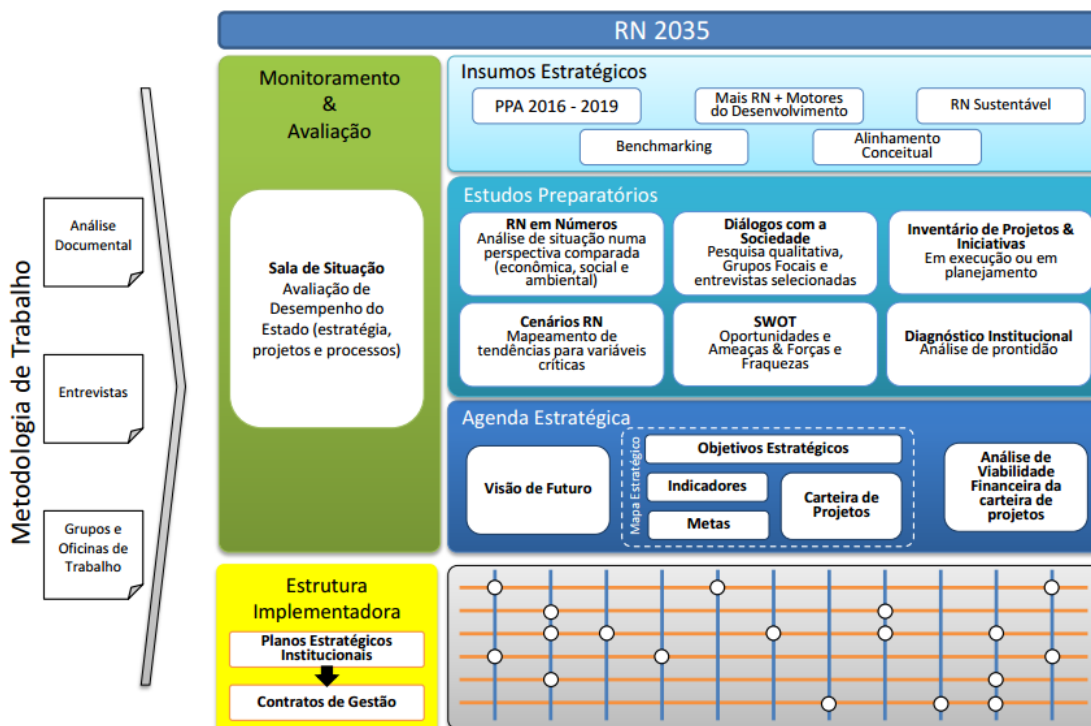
Metodologia de Trabalho

Análise Documental

Entrevistas

Grupos e Oficinas de Trabalho

RN 2035

Monitoramento & Avaliação

Sala de Situação
Avaliação de Desempenho do Estado (estratégia, projetos e processos)

Insumos Estratégicos

PPA 2016 - 2019

Mais RN + Motores do Desenvolvimento

RN Sustentável

Benchmarking

Alinhamento Conceitual

Estudos Preparatórios

RN em Números
Análise de situação numa perspectiva comparada (econômica, social e ambiental)

Diálogos com a Sociedade
Pesquisa qualitativa, Grupos Focais e entrevistas selecionadas

Inventário de Projetos & Iniciativas
Em execução ou em planejamento

Cenários RN
Mapeamento de tendências para variáveis críticas

SWOT
Oportunidades e Ameaças & Forças e Fraquezas

Diagnóstico Institucional
Análise de prontidão

Agenda Estratégica

Visão de Futuro

Mapa Estratégico

Objetivos Estratégicos

Indicadores

Metas

Carteira de Projetos

Análise de Viabilidade Financeira da carteira de projetos

Estrutura Implementadora

Planos Estratégicos Institucionais

Contratos de Gestão